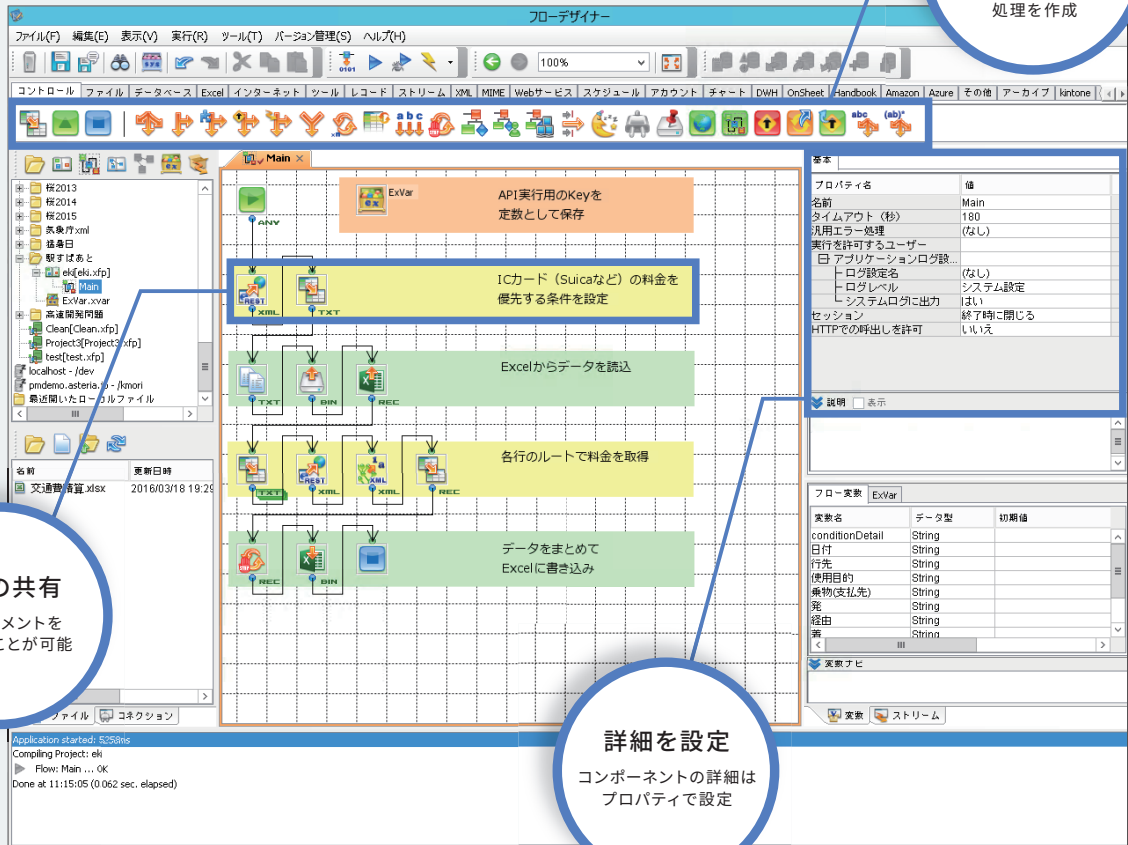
フローデザイナー

処理を作成

ファイル(F) 編集(E) 表示(V) 実行(R) ツール(T) バージョン管理(S) ヘルプ(H)

100%

コントロール ファイル データベース Excel インターネット ツール レコード ストリーム XML MIME Webサービス スケジュール アカウント チャート DWH OnSheet Handbook Amazon Azure その他 アーカイブ kintone

桜2013
桜2014
桜2015
気象庁xml
猛暑日
駅すぱあと
eki[eki.xfp]
Main
ExVar.xvar
高速開発問題
Clean[Clean.xfp]
Project3[Project3.xfp]
test[test.xfp]
localhost - /dev
pmdemo.asteria.jp - /kmori
最近開いたローカルファイル

| 名前 | 更新日時 |
|---|---|
| 交通費精算.xlsx | 2016/03/18 19:29 |

の共有
メントを
ことが可能

ファイル コネクション

Main

ExVar
API実行用のKeyを
定数として保存

ANY

ICカード（Suicaなど）の料金を
優先する条件を設定

REST XML TXT

Excelからデータを読込

TXT BIN REC

各行のルートで料金を取得

TXT REST XML XML REC

データをまとめて
Excelに書き込み

REC BIN

基本

| プロパティ名 | 値 |
|---|---|
| 名前 | Main |
| タイムアウト（秒） | 180 |
| 汎用エラー処理 | (なし) |
| 実行を許可するユーザー | |
| アプリケーションログ設... | |
| ログ設定名 | (なし) |
| ログレベル | システム設定 |
| システムログに出力 | はい |
| セッション | 終了時に閉じる |
| HTTPでの呼出しを許可 | いいえ |

説明 表示

フロー変数 ExVar

| 変数名 | データ型 | 初期値 |
|---|---|---|
| conditionDetail | String | |
| 日付 | String | |
| 行先 | String | |
| 使用目的 | String | |
| 乗物(支払先) | String | |
| 発 | String | |
| 経由 | String | |
| 着 | String | |

変数ナビ

変数 ストリーム

Application started: 5258ms
Compiling Project: eki
Flow: Main ... OK
Done at 11:15:05 (0.062 sec. elapsed)

詳細を設定
コンポーネントの詳細は
プロパティで設定